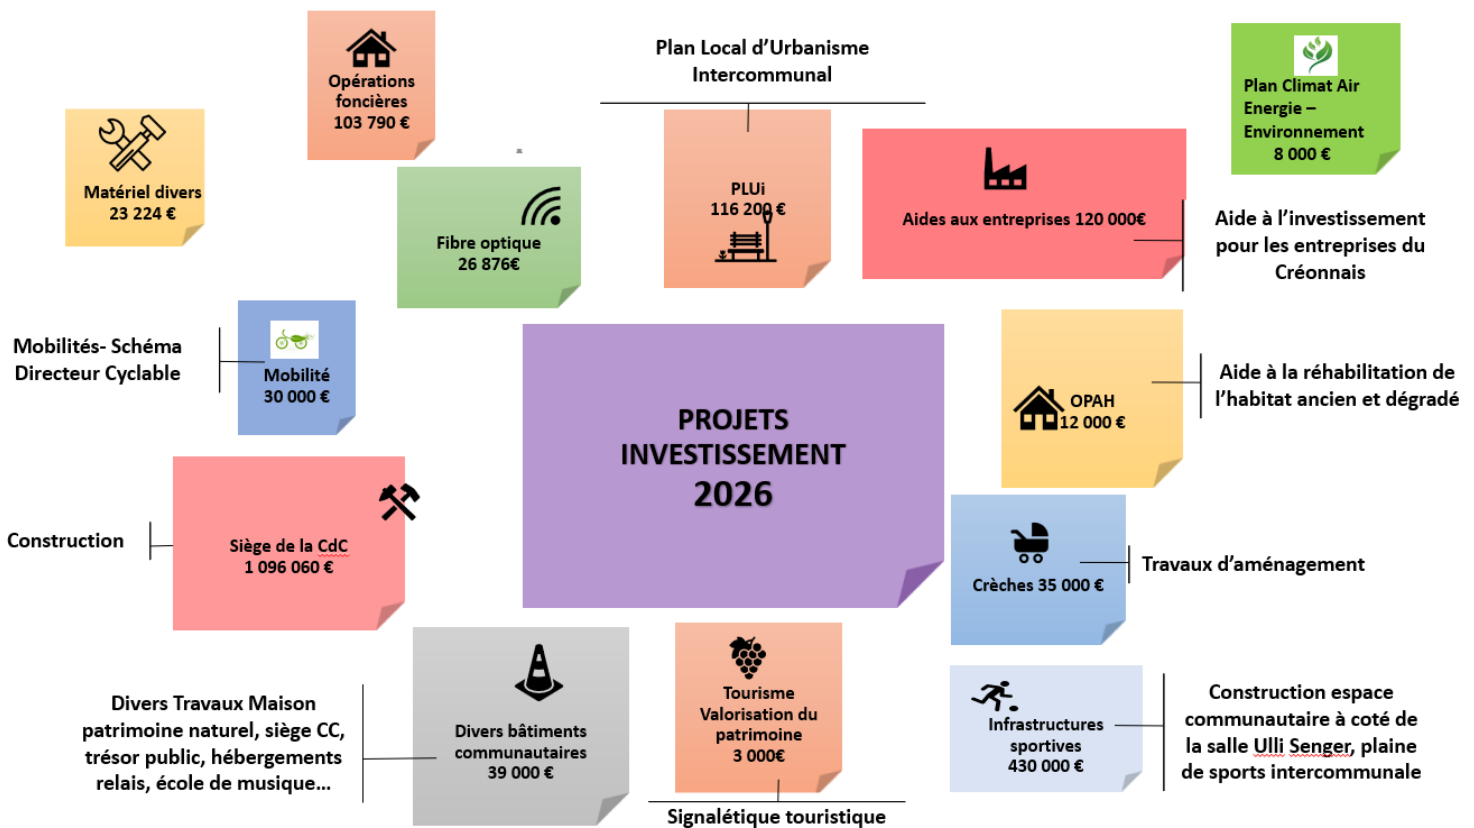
Opérations foncières
103 790 €

Plan Local d'Urbanisme Intercommunal

Plan Climat Air Energie – Environnement
8 000 €

Matériel divers
23 224 €

Fibre optique
26 876€

PLUi
116 200 €

Aides aux entreprises 120 000€

Aide à l'investissement pour les entreprises du Créonnais

Mobilités- Schéma Directeur Cyclable

Mobilité
30 000 €

PROJETS INVESTISSEMENT
2026

OPAH
12 000 €

Aide à la réhabilitation de l'habitat ancien et dégradé

Construction

Siège de la CdC
1 096 060 €

Crèches 35 000 €

Travaux d'aménagement

Divers Travaux Maison patrimoine naturel, siège CC, trésor public, hébergements relais, école de musique…

Divers bâtiments communautaires
39 000 €

Tourisme
Valorisation du patrimoine
3 000€

Infrastructures sportives
430 000 €

Construction espace communautaire à coté de la salle Ulli Senger, plaine de sports intercommunale

Signalétique touristique